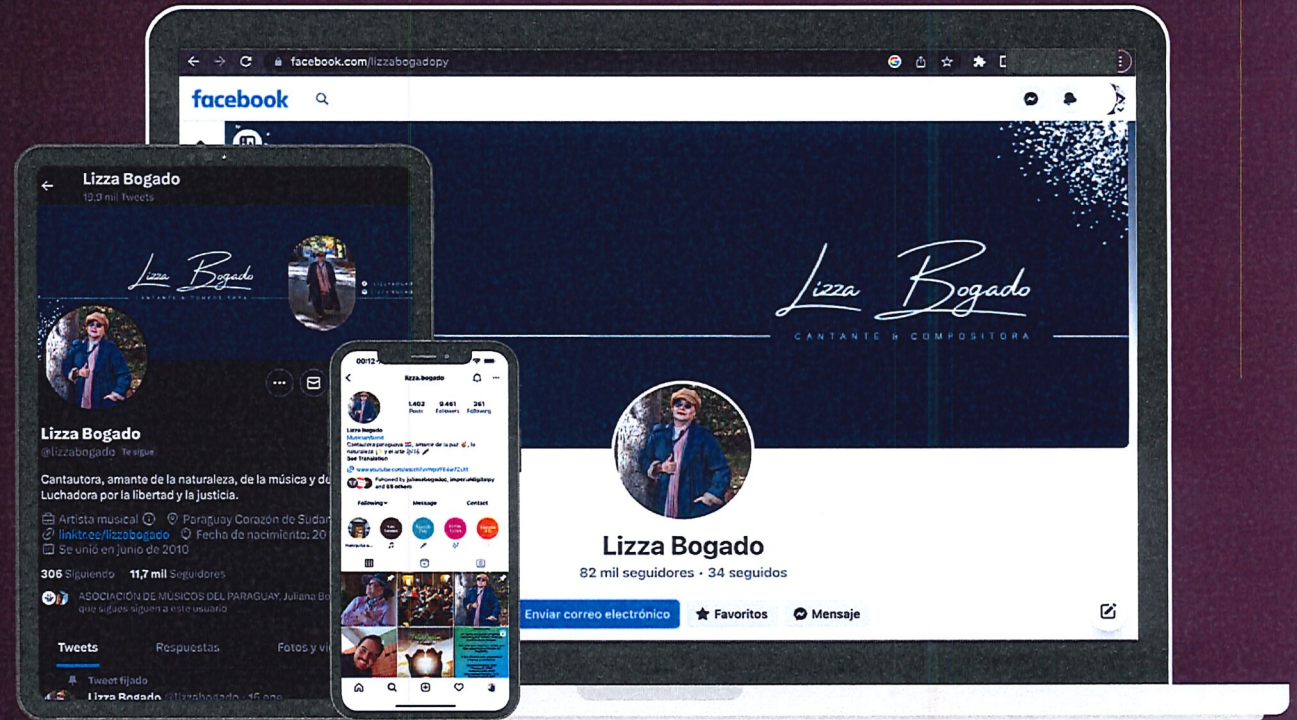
facebook.com/lizzabogadopy

facebook

Lizza Bogado
CANTANTE & COMPOSITORA

Lizza Bogado
82 mil seguidores • 34 seguidos

Enviar correo electrónico
Favoritos
Mensaje

Lizza Bogado
19,9 mil Tweets

Lizza Bogado
CANTANTE & COMPOSITORA

Lizza Bogado
@lizzabogado Te sigue

Cantautora, amante de la naturaleza, de la música y de
Luchadora por la libertad y la justicia.

Artista musical
Paraguay Corazón de Sudan
linktree/lizzabogado
Fecha de nacimiento: 20
Se unió en junio de 2010

306 Siguiendo 11,7 mil Seguidores

ASOCIACIÓN DE MÚSICOS DEL PARAGUAY, Juliana Bo
que sigues siguen a este usuario

Tweets
Respuestas
Fotos y vi

Tweet fijado
Lizza Bogado @lizzabogado · 16 ago

00:12
lizza.bogado
1.402 Posts
9.461 Followers
361 Following
Lizza Bogado
Cantautora paraguaya, amante de la paz, la naturaleza y el arte
See Translation
Followed by
Following
Message
Contact